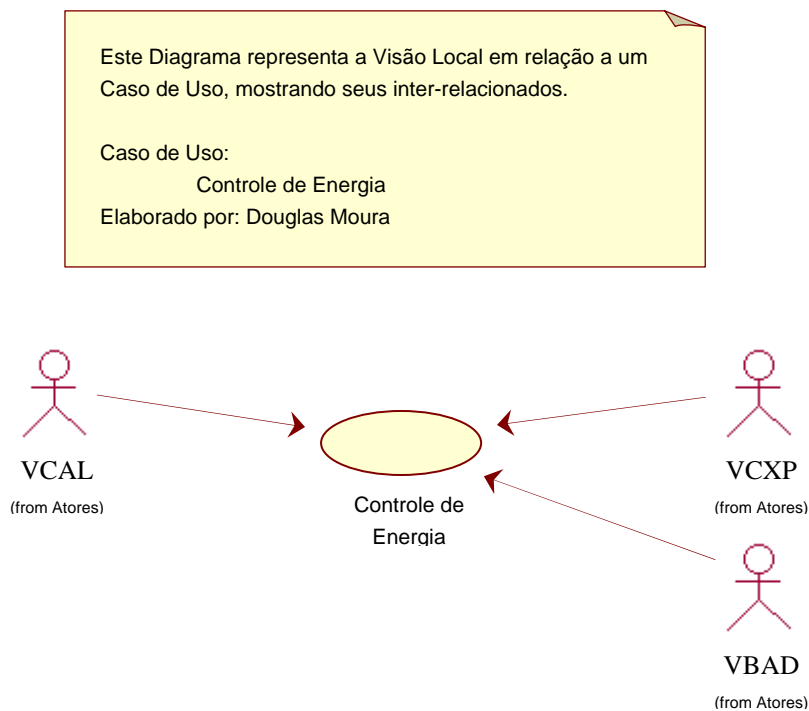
Este Diagrama representa a Visão Local em relação a um Caso de Uso, mostrando seus inter-relacionados.

Caso de Uso:
Controle de Energia
Elaborado por: Douglas Moura

VCAL
(from Atores)

Controle de Energia

VCXP
(from Atores)

VBAD
(from Atores)